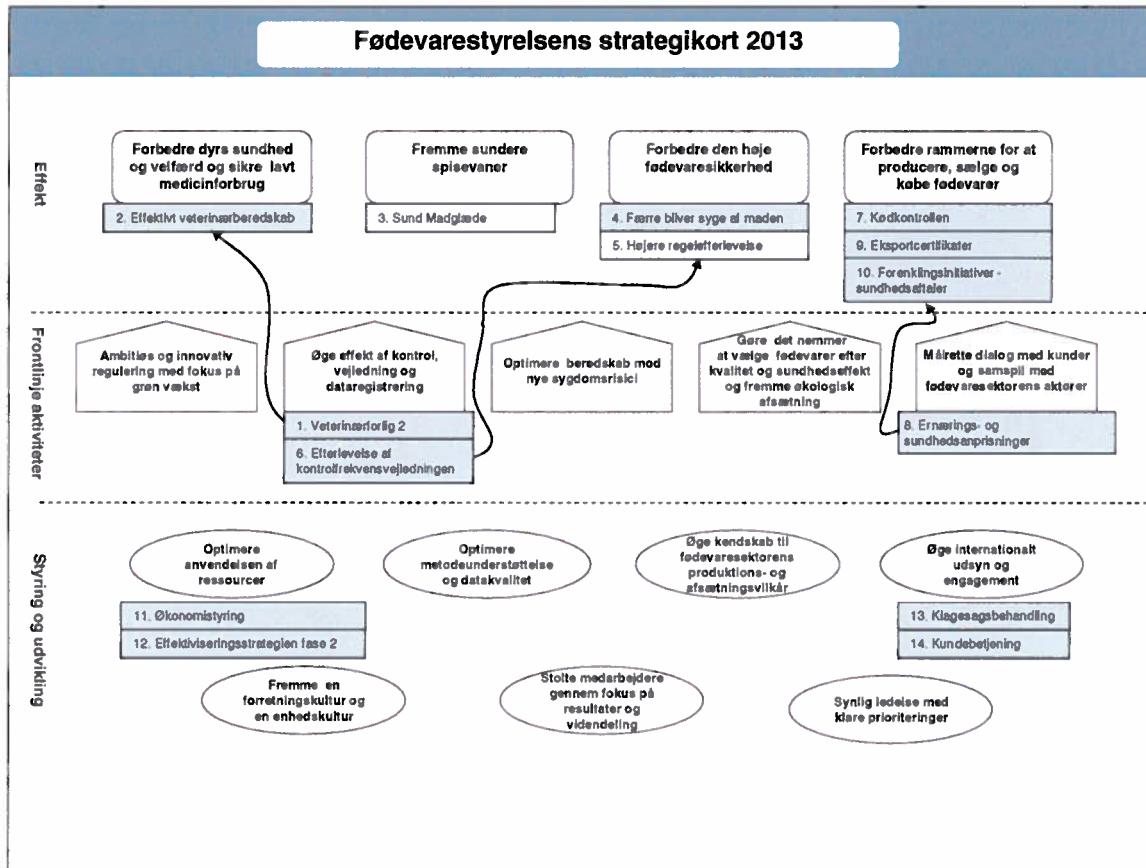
Fødevarestyrelsens strategikort 2013

Effekt

Forbedre dyrs sundhed og velfærd og sikre lavt medicinforbrug

2. Effektivt veterinærberedskab

Fremme sundere spisevaner

3. Sund Madglæde

Forbedre den høje fødevaresikkerhed

4. Færre bliver syge af maden

5. Højere regelefterlevelse

Forbedre rammerne for at producere, sælge og købe fødevarer

7. Kødkontrollen

9. Eksportcertifikater

10. Forenklingsinitiativer - sundhedsattaler

Frontlinje aktiviteter

Ambitiøs og innovativ regulering med fokus på grøn vækst

Øge effekt af kontrol, vejledning og dataregistrering

1. Veterinærforlig 2

6. Efterlevelse af kontrolfrekvensvejledningen

Optimere beredskab mod nye sygdomsrisici

Gøre det nemmer at vælge fødevarer efter kvalitet og sundhedseffekt og fremme økologisk afsætning

Målrette dialog med kunder og samspil med fødevaresektorens aktører

8. Ernærings- og sundhedsanprisninger

Styring og udvikling

Optimere anvendelsen af ressourcer

11. Økonomistyring

12. Effektiviseringsstrategien fase 2

Optimere metodeunderstøttelse og datakvalitet

Øge kendskab til fødevaresektorens produktions- og afsætningsvilkår

Øge internationalt udsyn og engagement

13. Klagesagsbehandling

14. Kundebetjening

Fremme en forretningskultur og en enhedskultur

Stolte medarbejdere gennem fokus på resultater og videndeling

Synlig ledelse med klare prioriteringer